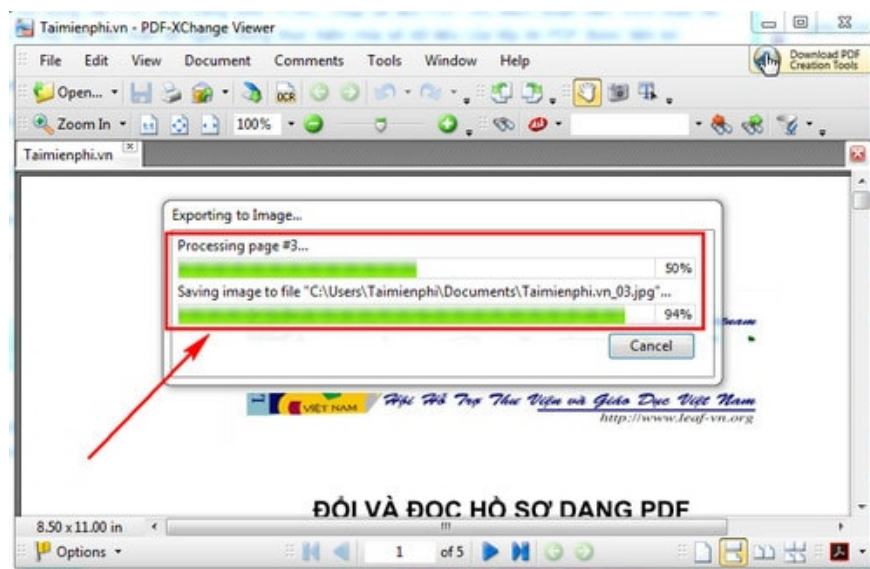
Taimienphi.vn - PDF-XChange Viewer

File Edit View Document Comments Tools Window Help

Download PDF Creation Tools

Open...

Zoom In 100%

Taimienphi.vn

Exporting to Image...

Processing page #3...

50%

Saving image to file "C:\Users\Taimienphi\Documents\Taimienphi.vn_03.jpg"...

94%

Cancel

VIỆT NAM Hội Hỗ Trợ Thư Viện và Giáo Dục Việt Nam
http://www.leaf-vn.org

ĐỔI VÀ ĐỌC HỒ SƠ DẠNG PDF

8.50 x 11.00 in

Options

1 of 5